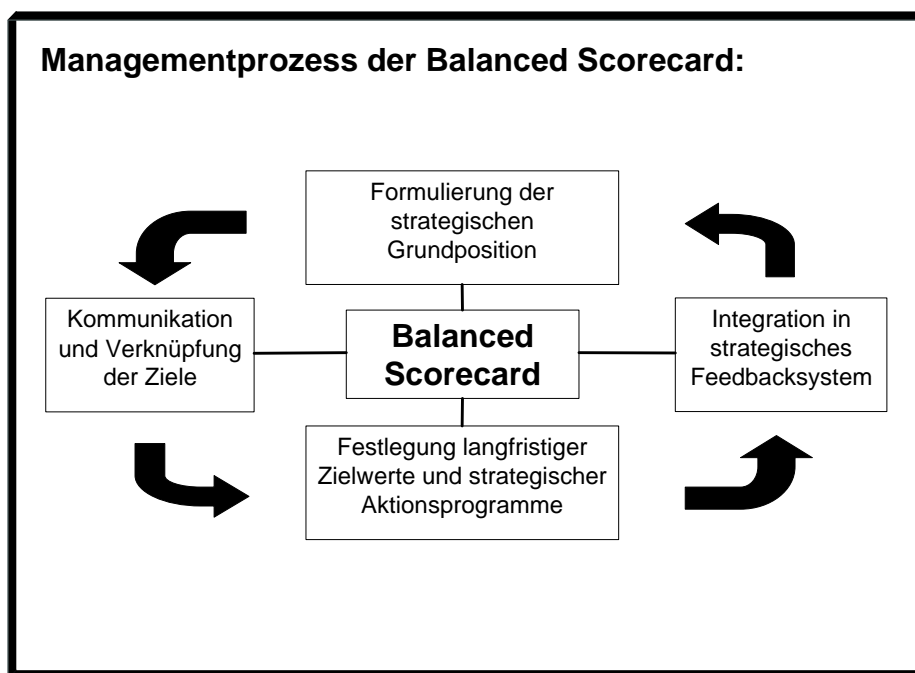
Managementprozess der Balanced Scorecard:

Formulierung der strategischen Grundposition

Kommunikation und Verknüpfung der Ziele

Balanced Scorecard

Integration in strategisches Feedbacksystem

Festlegung langfristiger Zielwerte und strategischer Aktionsprogramme